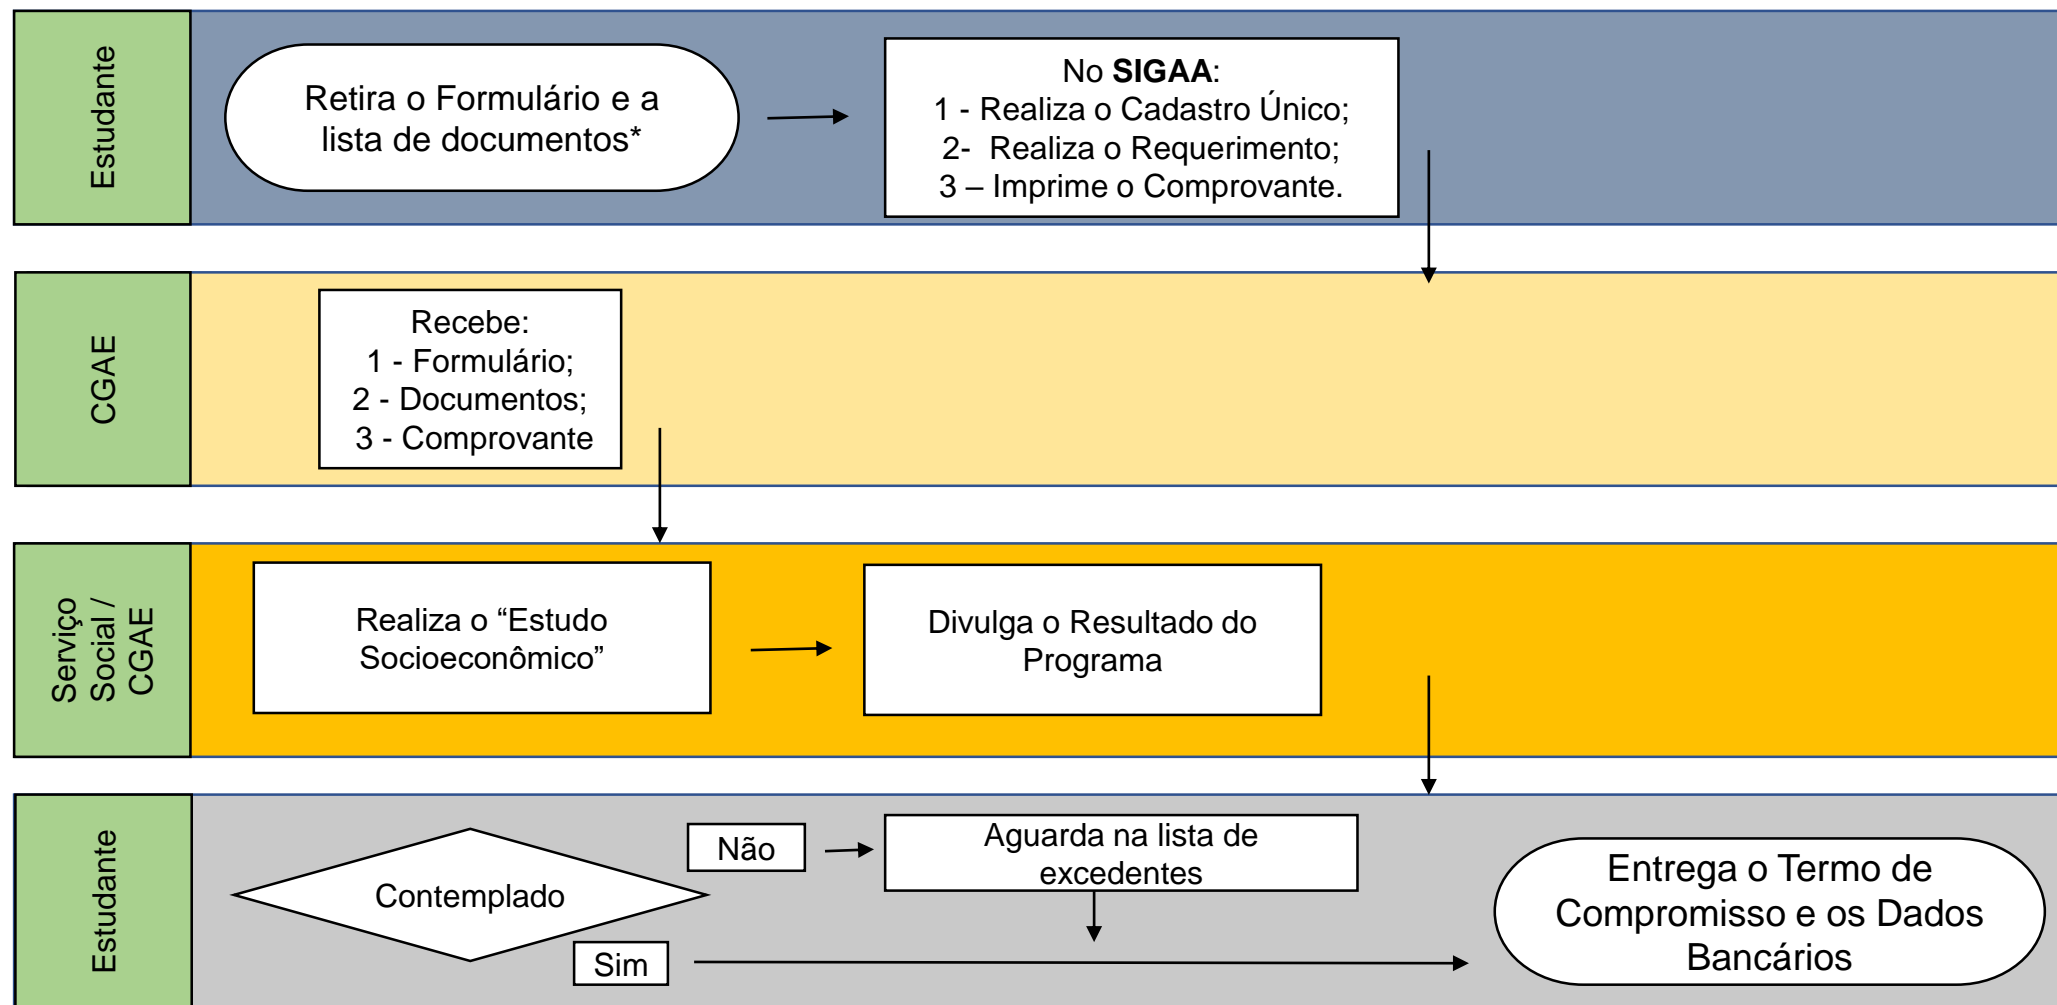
Estudante

Retira o Formulário e a lista de documentos*

No **SIGAA**:
1 - Realiza o Cadastro Único;
2- Realiza o Requerimento;
3 – Imprime o Comprovante.

CGAE

Recebe:
1 - Formulário;
2 - Documentos;
3 - Comprovante

Serviço Social / CGAE

Realiza o “Estudo Socioeconômico”

Divulga o Resultado do Programa

Estudante

Contemplado

Não

Aguarda na lista de excedentes

Sim

Entrega o Termo de Compromisso e os Dados Bancários